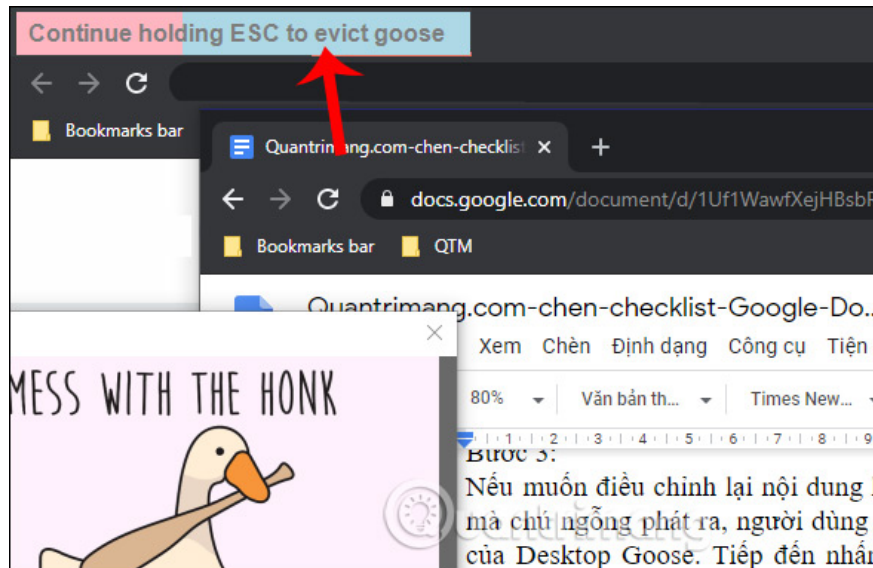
Continue holding ESC to evict goose

Bookmarks bar

Quantrimang.com-chen-checklist

docs.google.com/document/d/1Uf1WawfXejHBsbF

Bookmarks bar QTM

Quantrimang.com-chen-checklist-Google-Do

Xem Chèn Định dạng Công cụ Tiện

80% Văn bản th... Times New...

MESS WITH THE HONK

Bước 3:

Nếu muốn điều chỉnh lại nội dung

mà chú ngỗng phát ra, người dùng

của Desktop Goose. Tiếp đến nhấn